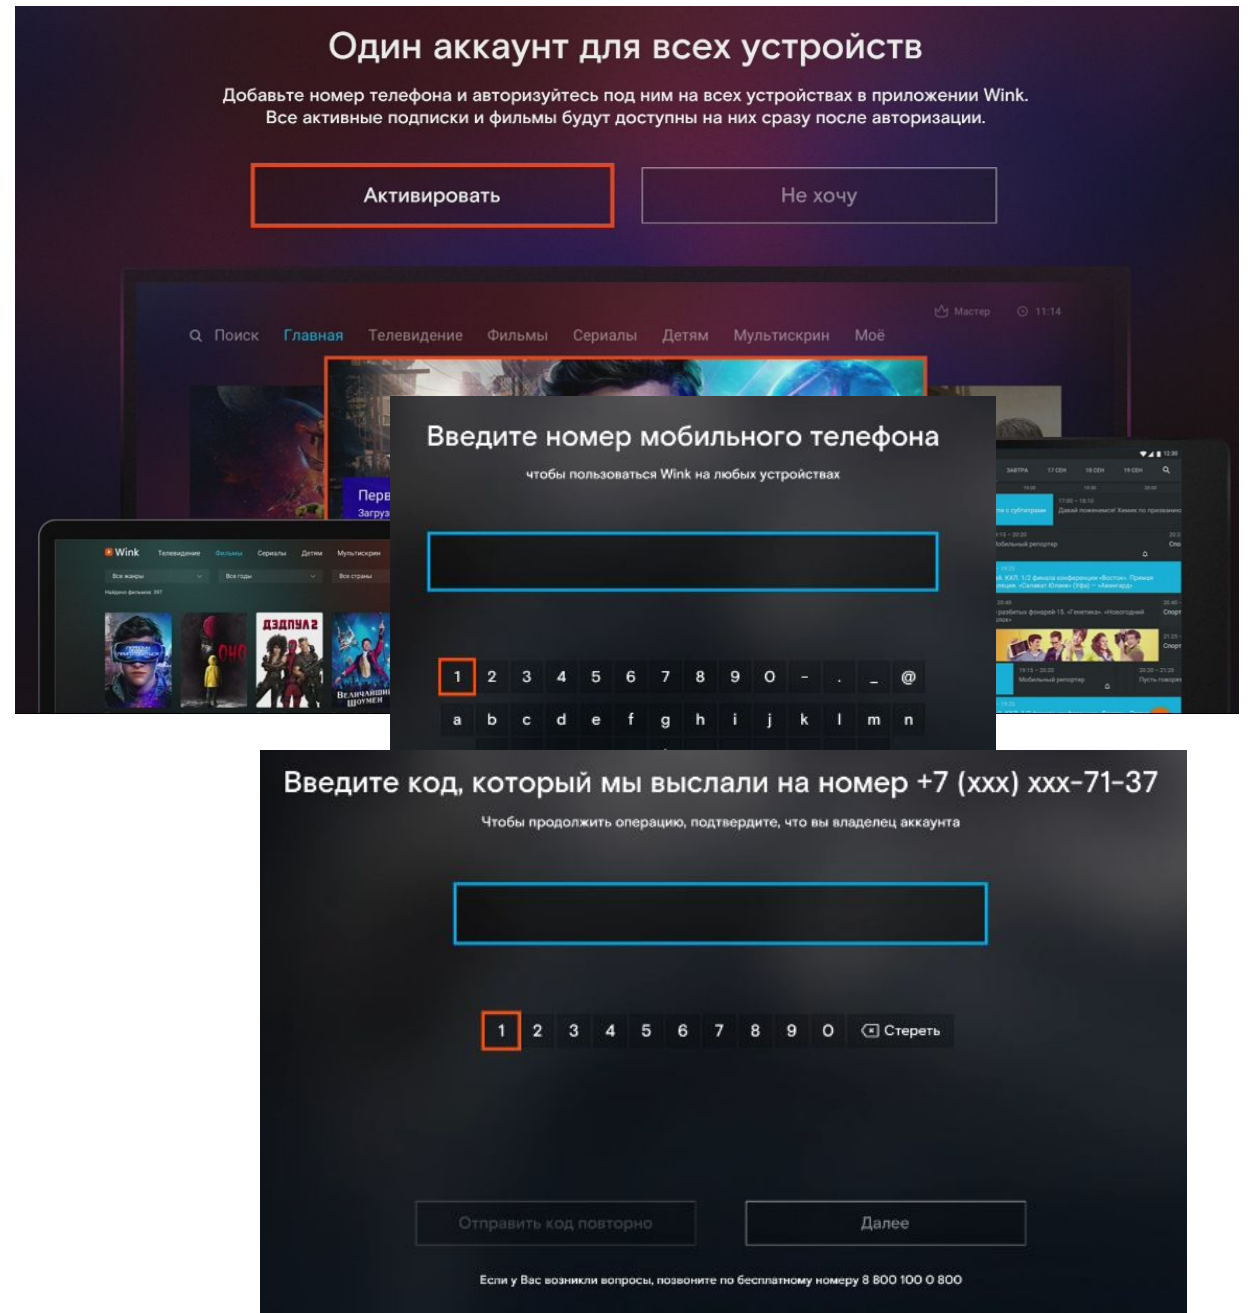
Один аккаунт для всех устройств

Добавьте номер телефона и авторизуйтесь под ним на всех устройствах в приложении Wink. Все активные подписки и фильмы будут доступны на них сразу после авторизации.

Активировать

Не хочу

Мастер 11:14

Поиск Главная Телевидение Фильмы Сериалы Детям Мультискрин Моё

Перв
Загруз

Wink Телевидение Фильмы Сериалы Детям Мультискрин

Все жанры Все годы Все страны

ДЭДПУЛ 2

Величайший шоумен

Введите номер мобильного телефона

чтобы пользоваться Wink на любых устройствах

| 1 | 2 | 3 | 4 | 5 | 6 | 7 | 8 | 9 | 0 | - | . | _ | @ |
|---|---|---|---|---|---|---|---|---|---|---|---|---|---|
| a | b | c | d | e | f | g | h | i | j | k | l | m | n |

Введите код, который мы выслали на номер +7 (xxx) xxx-71-37

Чтобы продолжить операцию, подтвердите, что вы владелец аккаунта

1 2 3 4 5 6 7 8 9 0 Стереть

Отправить код повторно

Далее

Если у Вас возникли вопросы, позвоните по бесплатному номеру 8 800 100 0 800